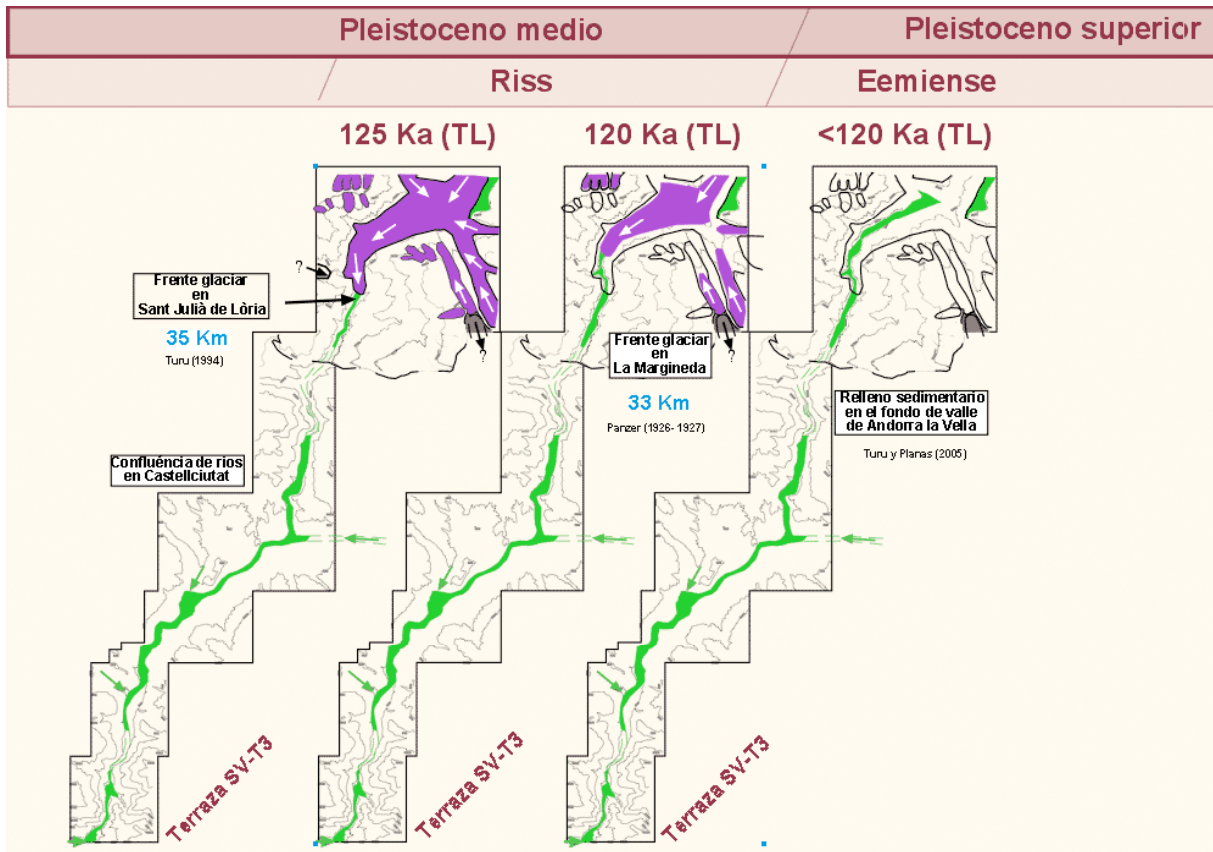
Pleistoceno medio

Pleistoceno superior

Riss

Eemiense

125 Ka (TL)

120 Ka (TL)

<120 Ka (TL)

?

Frente glaciar en Sant Julià de Lòria

35 Km

Turu (1994)

?

Frente glaciar en La Margineda

?

33 Km

Panzer (1926- 1927)

Relleno sedimentario en el fondo de valle de Andorra la Vella

Turu y Planas (2005)

Confluència de rios en Castellciutat

Terraza SV-T3

Terraza SV-T3

Terraza SV-T3